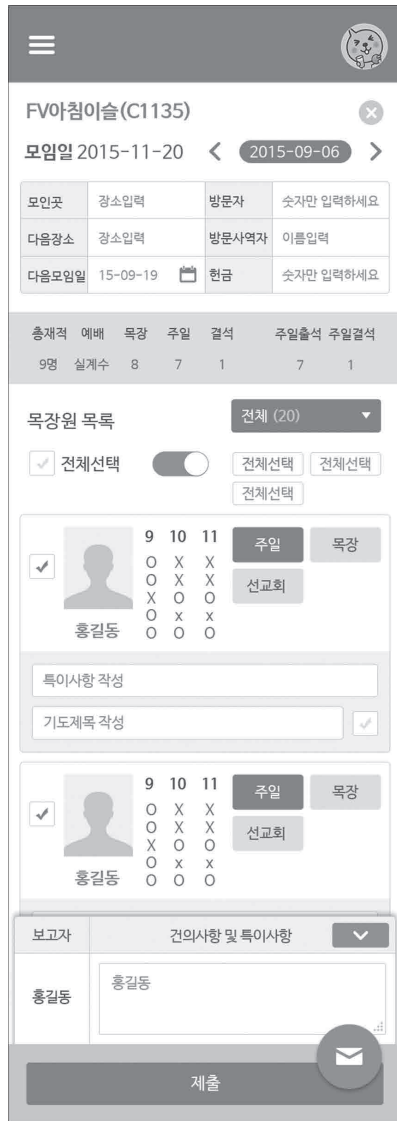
FV아침이슬(C1135)

모임일 2015-11-20 < 2015-09-06 >

| 모인곳 | 장소입력 | 방문자 | 숫자만 입력하세요 |
|---|---|---|---|
| 다음장소 | 장소입력 | 방문사역자 | 이름입력 |
| 다음모임일 | 15-09-19 | 헌금 | 숫자만 입력하세요 |

| 총재적 | 예배 | 목장 | 주일 | 결석 | 주일출석 | 주일결석 |
|---|---|---|---|---|---|---|
| 9명 | 실계수 | 8 | 7 | 1 | 7 | 1 |

목장원 목록

전체 (20)

전체선택

전체선택 전체선택 전체선택

| 9 | 10 | 11 |
|---|---|---|
| O | X | X |
| O | X | X |
| X | O | O |
| O | x | x |
| O | O | O |

주일 목장 선교회

홍길동

특이사항 작성

기도제목 작성

| 9 | 10 | 11 |
|---|---|---|
| O | X | X |
| O | X | X |
| X | O | O |
| O | x | x |
| O | O | O |

주일 목장 선교회

홍길동

보고자 건의사항 및 특이사항

홍길동 홍길동

제출